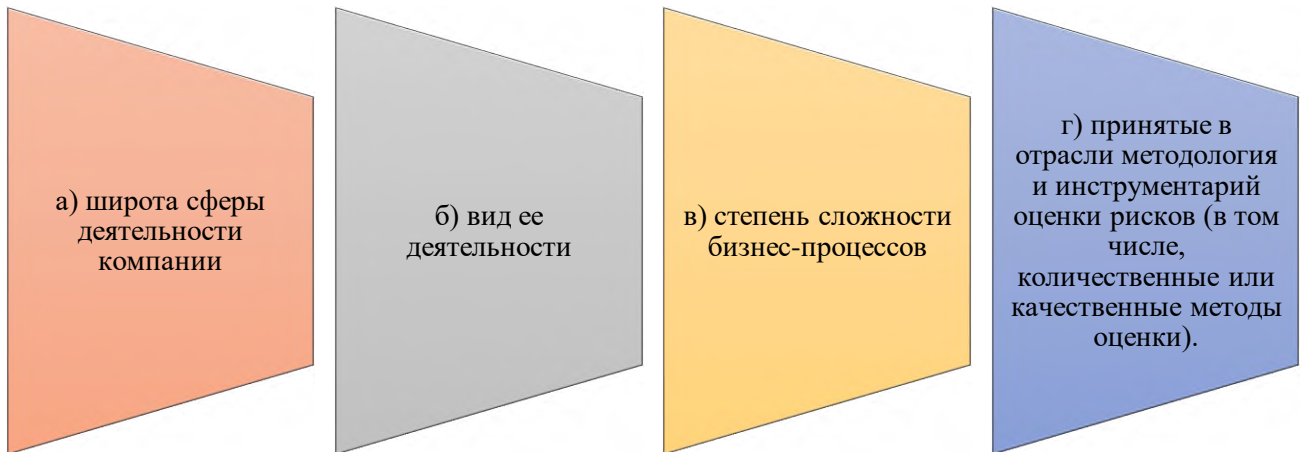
а) широта сферы деятельности компании

б) вид ее деятельности

в) степень сложности бизнес-процессов

г) принятые в отрасли методология и инструментарий оценки рисков (в том числе, количественные или качественные методы оценки).